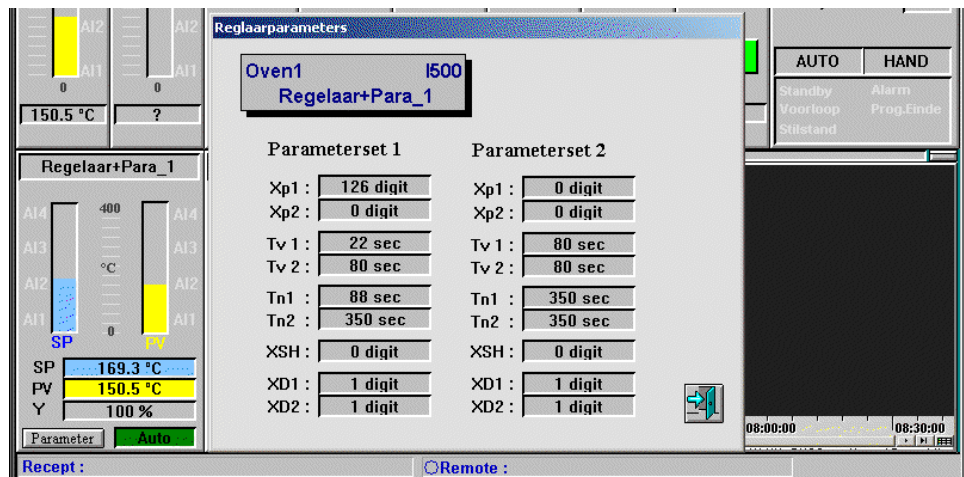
AI2
AI1
0
150.5 °C
AI2
AI1
0
?

Reglaarparameters

Oven1 I500
Regelaar+Para_1

Parameterset 1

| | |
|---|---|
| Xp1 : | 126 digit |
| Xp2 : | 0 digit |
| Tv 1 : | 22 sec |
| Tv 2 : | 80 sec |
| Tn1 : | 88 sec |
| Tn2 : | 350 sec |
| XSH : | 0 digit |
| XD1 : | 1 digit |
| XD2 : | 1 digit |

Parameterset 2

| | |
|---|---|
| Xp1 : | 0 digit |
| Xp2 : | 0 digit |
| Tv 1 : | 80 sec |
| Tv 2 : | 80 sec |
| Tn1 : | 350 sec |
| Tn2 : | 350 sec |
| XSH : | 0 digit |
| XD1 : | 1 digit |
| XD2 : | 1 digit |

AUTO
HAND
Standby
Alarm
Voorloop
Prog.Einde
Stilstand

Regelaar+Para_1
AI4
AI3
AI2
AI1
400
°C
0
AI4
AI3
AI2
AI1
SP
PV
SP 169.3 °C
PV 150.5 °C
Y 100 %
Parameter
Auto

08:00:00
08:30:00

Recept :
Remote :